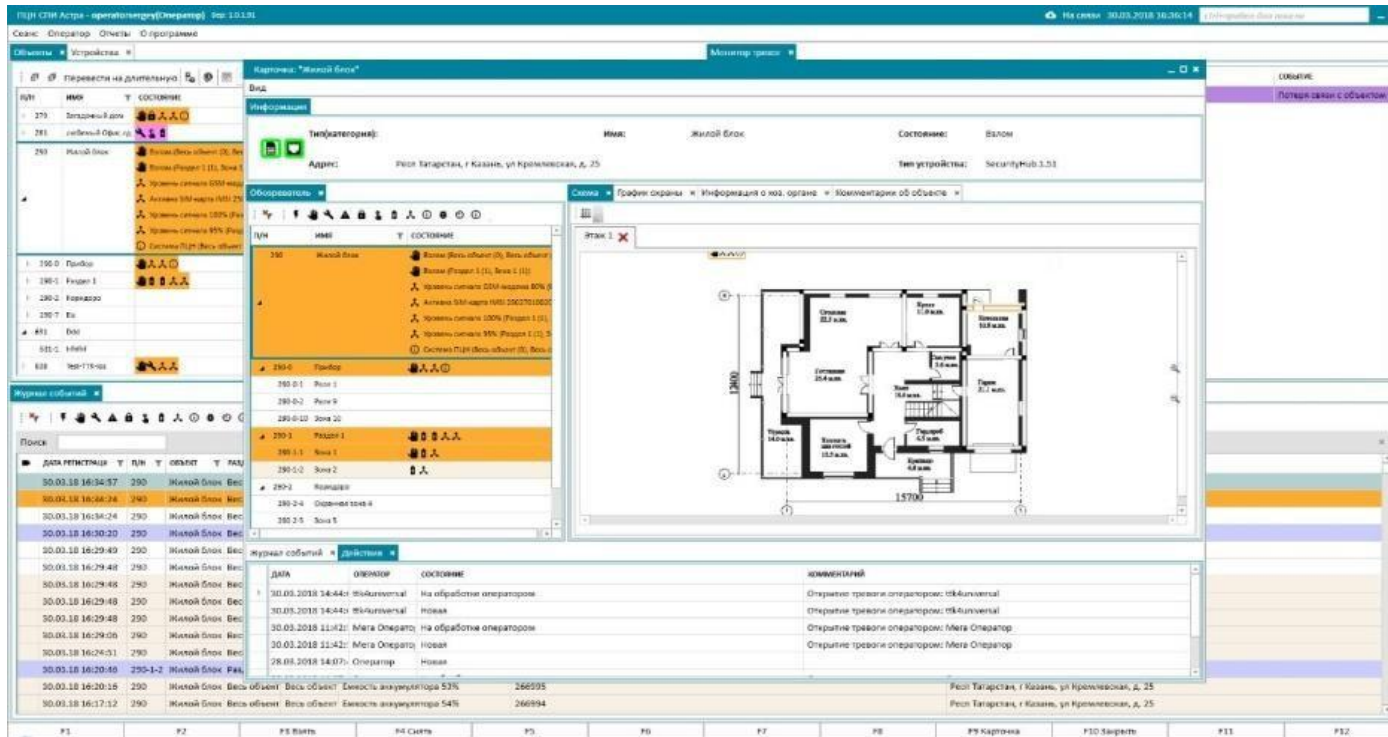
ПЦН СПИ Астра - operatorsergey(Оператор) Вер: 1.0.1.31

На связи 30.03.2018 16:36:14

Сеанс Оператор Отчеты О программе

Объекты × Устройства ×

Монитор тревог ×

Перевести на длительную

П/Н ИМЯ СОСТОЯНИЕ

270 Загородный дом

281 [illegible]

290 Жилой блок

Взлом (Весь объект (0), Зона 1)

Уровень сигнала GSM-модема

Активна SIM-карта IMSI: 25

Уровень сигнала 100% (Ре

Уровень сигнала 95% (Ре

Система ПЦН (Весь объект

290-0 Прибор

290-1 Раздел 1

290-2 Коридор

290-7 Ex

491 Dos

501-1 Ин64

608 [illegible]

СОБЫТИЕ

Потеря связи с объектом

Карточка: "Жилой блок"

Вид

Информация

Тип(категория):

Имя: Жилой блок

Состояние: Взлом

Адрес: Респ Татарстан, г Казань, ул Кремлевская, д. 25

Тип устройства: SecurityHub 3.51

Обозреватель ×

П/Н ИМЯ СОСТОЯНИЕ

290 Жилой блок

Взлом (Весь объект (0), Весь объект

Взлом (Раздел 1 (1), Зона 1 (1))

Уровень сигнала GSM-модема 80%

Активна SIM-карта IMSI: 25027010

Уровень сигнала 100% (Раздел 1 (1),

Уровень сигнала 95% (Раздел 1 (1), З

Система ПЦН (Весь объект (0), Весь о

290-0 Прибор

290-0-1 Реле 1

290-0-2 Реле 9

290-0-10 Зона 10

290-1 Раздел 1

290-1-1 Зона 1

290-1-2 Зона 2

290-2 Коридор

290-2-4 Охранная зона 4

290-2-5 Зона 5

Схема × График охраны × Информация о хоз. органе × Комментарии об объекте ×

Этаж 1

13600

15700

Журнал событий ×

Поиск

ДАТА РЕГИСТРАЦИИ П/Н ОБЪЕКТ РАЗД

30.03.18 16:34:57 290 Жилой блок Вес

30.03.18 16:34:34 290 Жилой блок Вес

30.03.18 16:34:24 290 Жилой блок Вес

30.03.18 16:30:20 290 Жилой блок Вес

30.03.18 16:29:49 290 Жилой блок Вес

30.03.18 16:29:48 290 Жилой блок Вес

30.03.18 16:29:48 290 Жилой блок Вес

30.03.18 16:29:48 290 Жилой блок Вес

30.03.18 16:29:06 290 Жилой блок Вес

30.03.18 16:24:51 290 Жилой блок Вес

30.03.18 16:20:46 290-1-2 Жилой блок Раз

30.03.18 16:20:16 290 Жилой блок Весь объект Весь объект Емкость аккумулятора 53% 266595 Респ Татарстан, г Казань, ул Кремлевская, д. 25

30.03.18 16:17:12 290 Жилой блок Весь объект Весь объект Емкость аккумулятора 54% 266994 Респ Татарстан, г Казань, ул Кремлевская, д. 25

Журнал событий × Действия ×

| ДАТА | ОПЕРАТОР | СОСТОЯНИЕ | КОММЕНТАРИЙ |
|---|---|---|---|
| 30.03.2018 14:44: | ttk4universal | На обработке оператором | Открытие тревоги оператором: ttk4universal |
| 30.03.2018 14:44: | ttk4universal | Новая | Открытие тревоги оператором: ttk4universal |
| 30.03.2018 11:42: | Мега Операто | На обработке оператором | Открытие тревоги оператором: Мега Оператор |
| 30.03.2018 11:42: | Мега Операто | Новая | Открытие тревоги оператором: Мега Оператор |
| 28.03.2018 14:07: | Оператор | Новая | |

F1 F2 F3 Взять F4 Снять F5 F6 F7 F8 F9 Карточка F10 Закрыть F11 F12